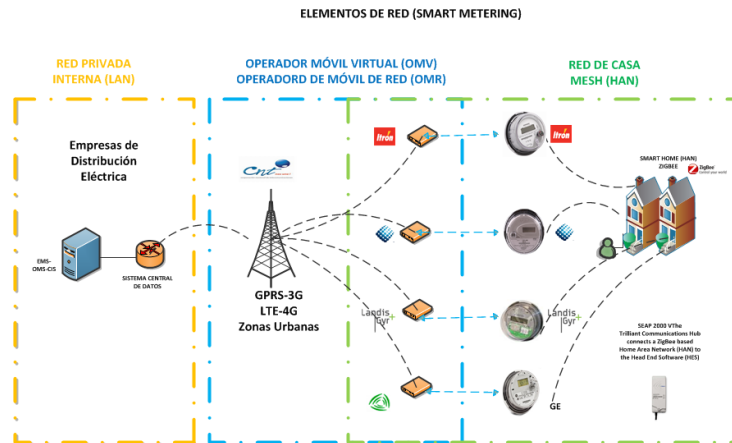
ELEMENTOS DE RED (SMART METERING)

RED PRIVADA
INTERNA (LAN)

OPERADOR MÓVIL VIRTUAL (OMV)
OPERADORD DE MÓVIL DE RED (OMR)

RED DE CASA
MESH (HAN)

Empresas de Distribución Eléctrica

EMS-OMS-CIS

SISTEMA CENTRAL DE DATOS

Cnt

GPRS-3G
LTE-4G
Zonas Urbanas

Itron

Itron

SMART HOME (HAN)
ZIGBEE

ZigBee

Landis Gyr

Landis Gyr

SEAP 2000 VThu
Trilliant Communications Hub connects a ZigBee based Home Area Network (HAN) to the Head End Software (HES)

GE